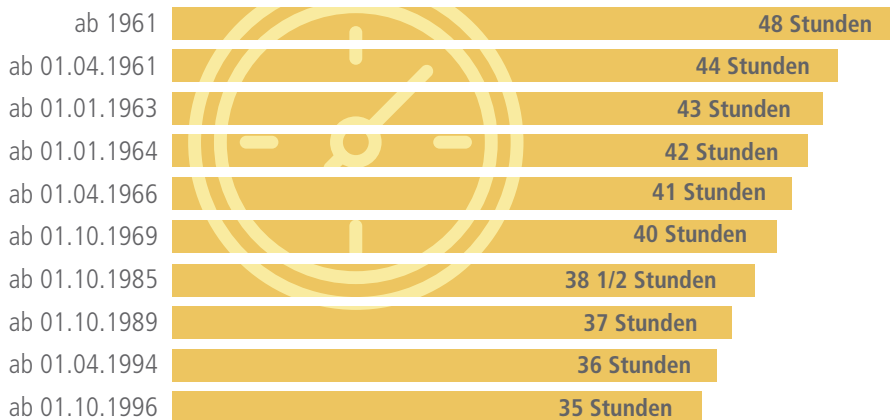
| | |
|---|---|
| ab 1961 | 48 Stunden |
| ab 01.04.1961 | 44 Stunden |
| ab 01.01.1963 | 43 Stunden |
| ab 01.01.1964 | 42 Stunden |
| ab 01.04.1966 | 41 Stunden |
| ab 01.10.1969 | 40 Stunden |
| ab 01.10.1985 | 38 1/2 Stunden |
| ab 01.10.1989 | 37 Stunden |
| ab 01.04.1994 | 36 Stunden |
| ab 01.10.1996 | 35 Stunden |